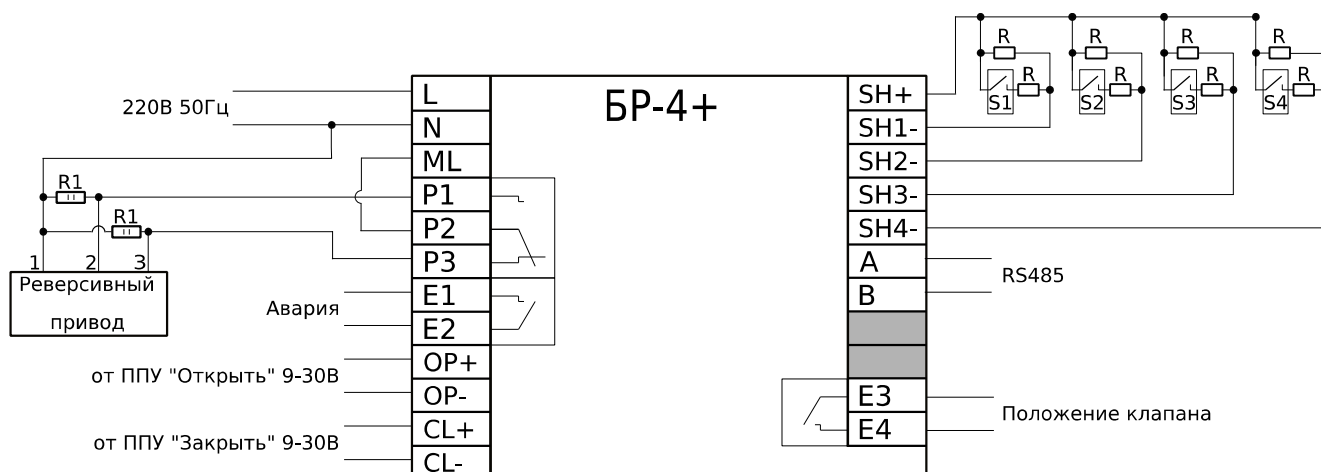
БР-4+

220В 50Гц

L
N
ML
P1
P2
P3
E1
E2
OP+
OP-
CL+
CL-

R1
R1
1
2
3
Реверсивный привод

Авария

от ППУ "Открыть" 9-30В

от ППУ "Закрыть" 9-30В

SH+
SH1-
SH2-
SH3-
SH4-
A
B
E3
E4

RS485

Положение клапана

R
R
S1
R
R
S2
R
R
S3
R
R
S4